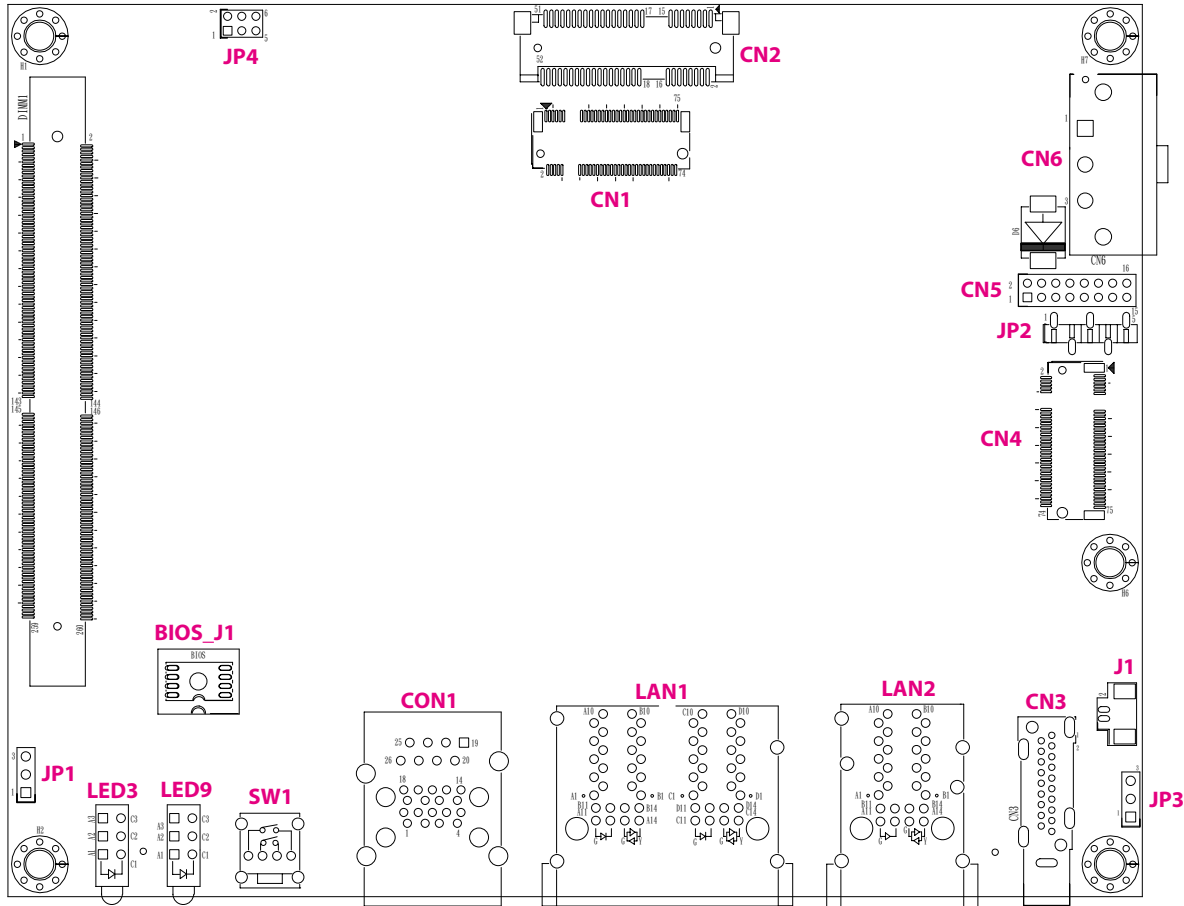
JP4
CN2
CN1
CN6
CN5
JP2
CN4
DIMM1
H1
H7
H6
H2
D6
CN6
BIOS_J1
BIOS
CON1
LAN1
LAN2
CN3
J1
JP1
LED3
LED9
SW1
JP3
A3 C3
A2 C2
A1 C1
A3 C3
A2 C2
A1 C1
25 19
26 20
18 14
1 4
A10 B10
C10 D10
A1 B1
C1 D1
B11 A14
D11 D14
C11 C14
A10 B10
A1 B1
B11 A14
CN3
1
2
1
2
3
1
2
3
2
1
16
15
75
74
51
52
17
15
18
16
1
2
239
240
143
145
144
146